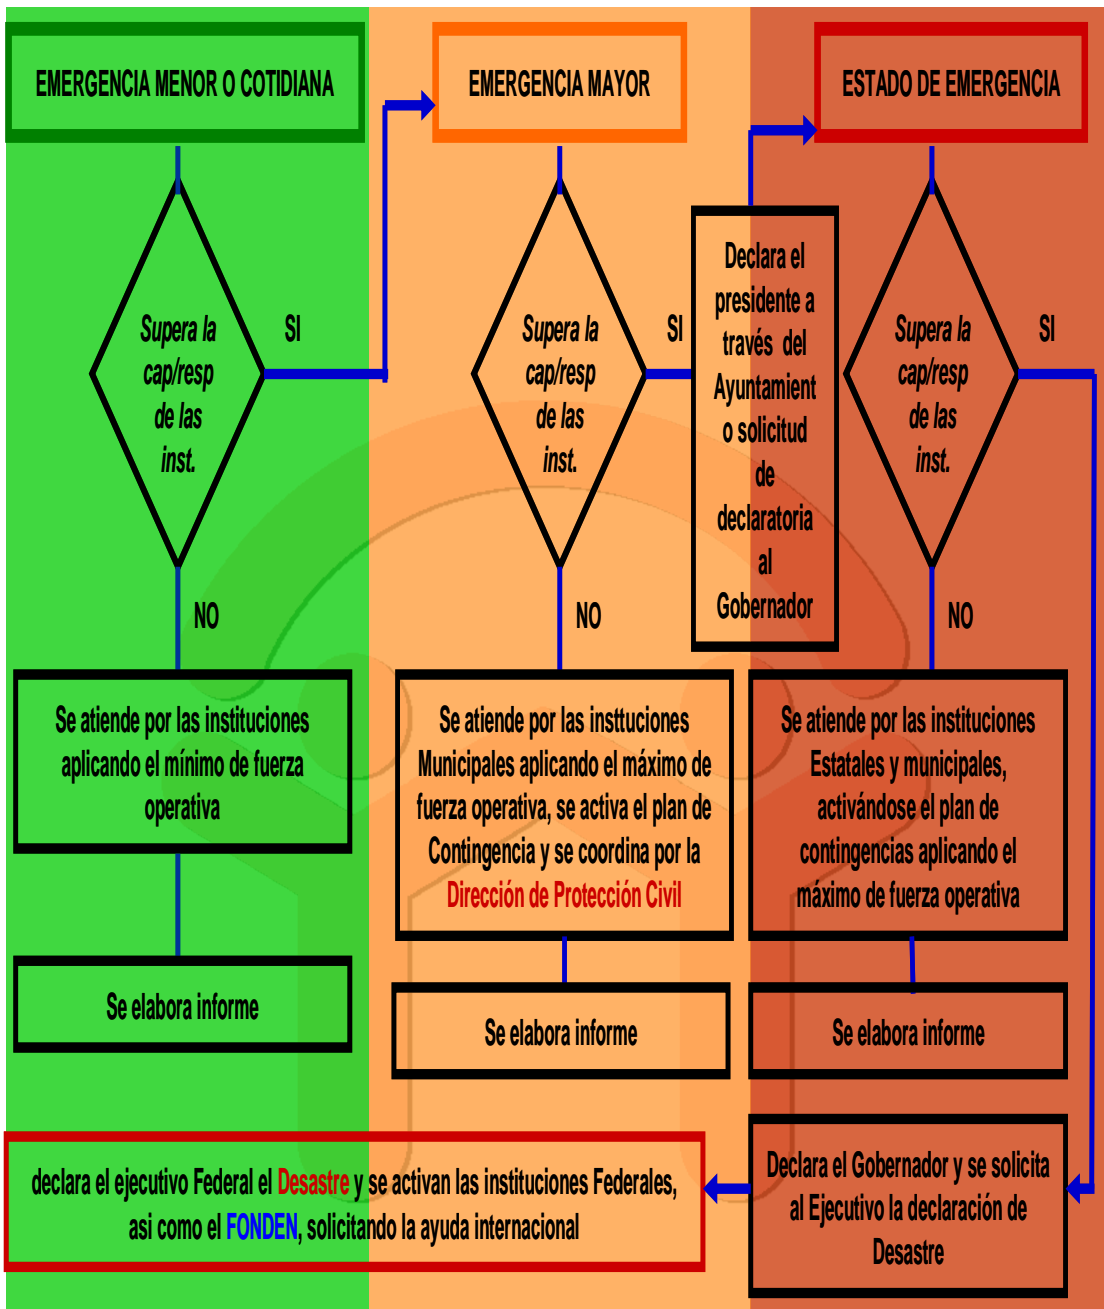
EMERGENCIA MENOR O COTIDIANA

Supera la cap/resp de las inst.

SI

NO

Se atiende por las instituciones aplicando el mínimo de fuerza operativa

Se elabora informe

EMERGENCIA MAYOR

Supera la cap/resp de las inst.

SI

NO

Se atiende por las insttuciones Municipales aplicando el máximo de fuerza operativa, se activa el plan de Contingencia y se coordina por la Dirección de Protección Civil

Se elabora informe

Declara el presidente a través del Ayuntamient o solicitud de declaratoria al Gobernador

ESTADO DE EMERGENCIA

Supera la cap/resp de las inst.

SI

NO

Se atiende por las instituciones Estatales y municipales, activándose el plan de contingencias aplicando el máximo de fuerza operativa

Se elabora informe

Declara el Gobernador y se solicita al Ejecutivo la declaración de Desastre

declara el ejecutivo Federal el Desastre y se activan las instituciones Federales, asi como el FONDEN, solicitando la ayuda internacional